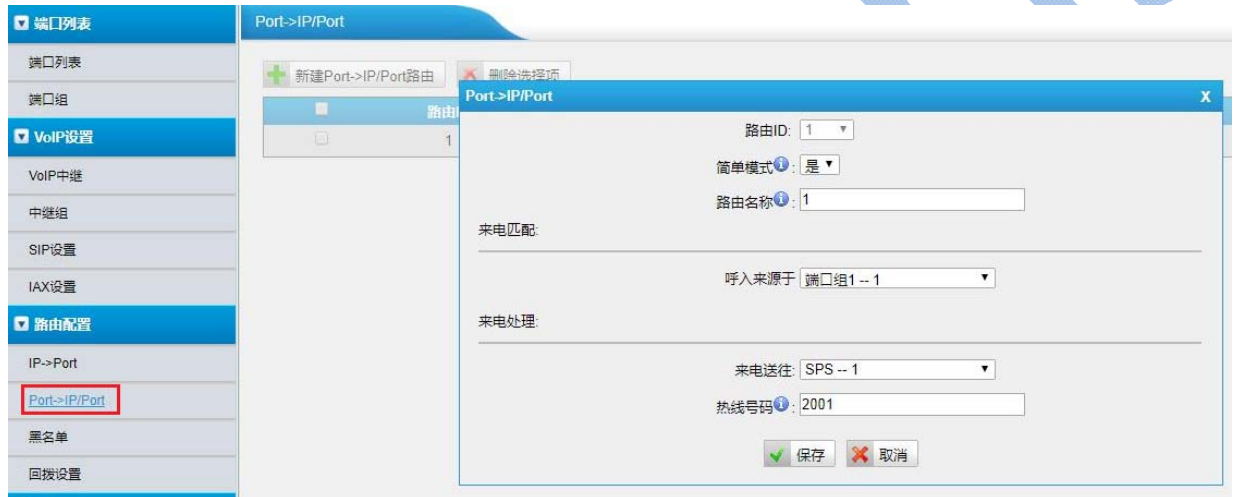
端口列表

端口列表

端口组

VoIP设置

VoIP中继

中继组

SIP设置

IAX设置

路由配置

IP->Port

Port->IP/Port

黑名单

回拨设置

Port->IP/Port

新建Port->IP/Port路由

删除选择项

路由

1

Port->IP/Port

X

路由ID: 1

简单模式: 是

路由名称: 1

来电匹配:

呼入来源于 端口组1 -- 1

来电处理:

来电送往: SPS -- 1

热线号码: 2001

保存

取消